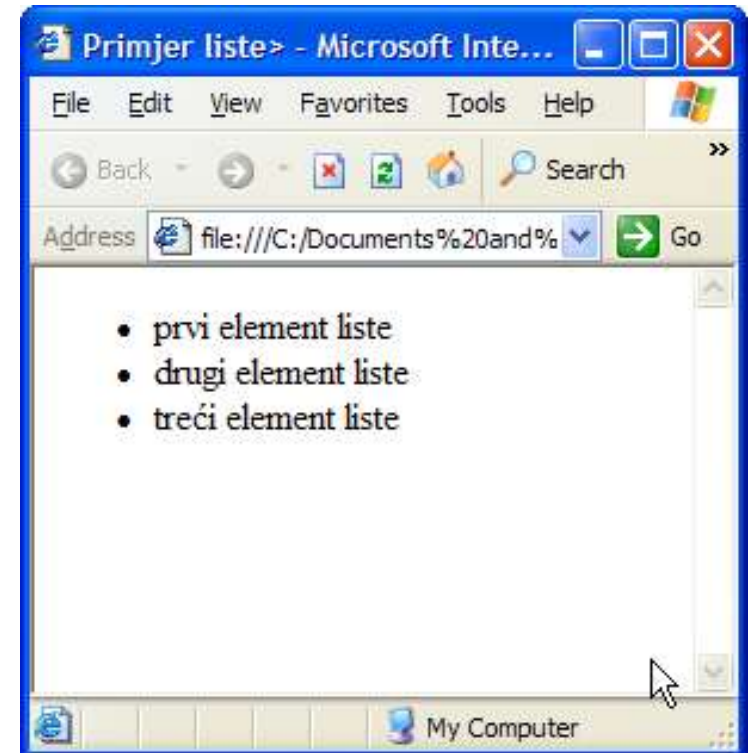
Primjer liste> - Microsoft Inte...

File Edit View Favorites Tools Help

Back Search »

Address file:///C:/Documents%20and% Go

- prvi element liste
- drugi element liste
- treći element liste

My Computer